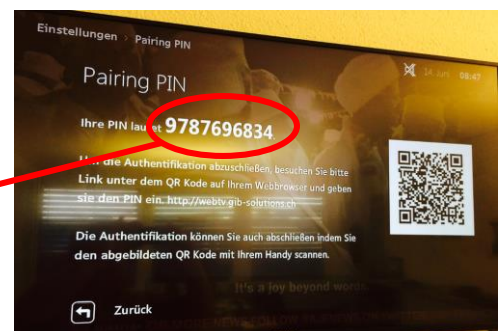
Einstellungen > Pairing PIN

14 Juni 08:47

Pairing PIN

Ihre PIN lautet 9787696834

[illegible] die Authentifikation abzuschließen, besuchen Sie bitte Link unter dem QR Kode auf Ihrem Webbrowser und geben sie den PIN ein. http://webtv.gib-solutions.ch

Die Authentifikation können Sie auch abschließen indem Sie den abgebildeten QR Kode mit Ihrem Handy scannen.

It's a joy beyond words.

Zurück